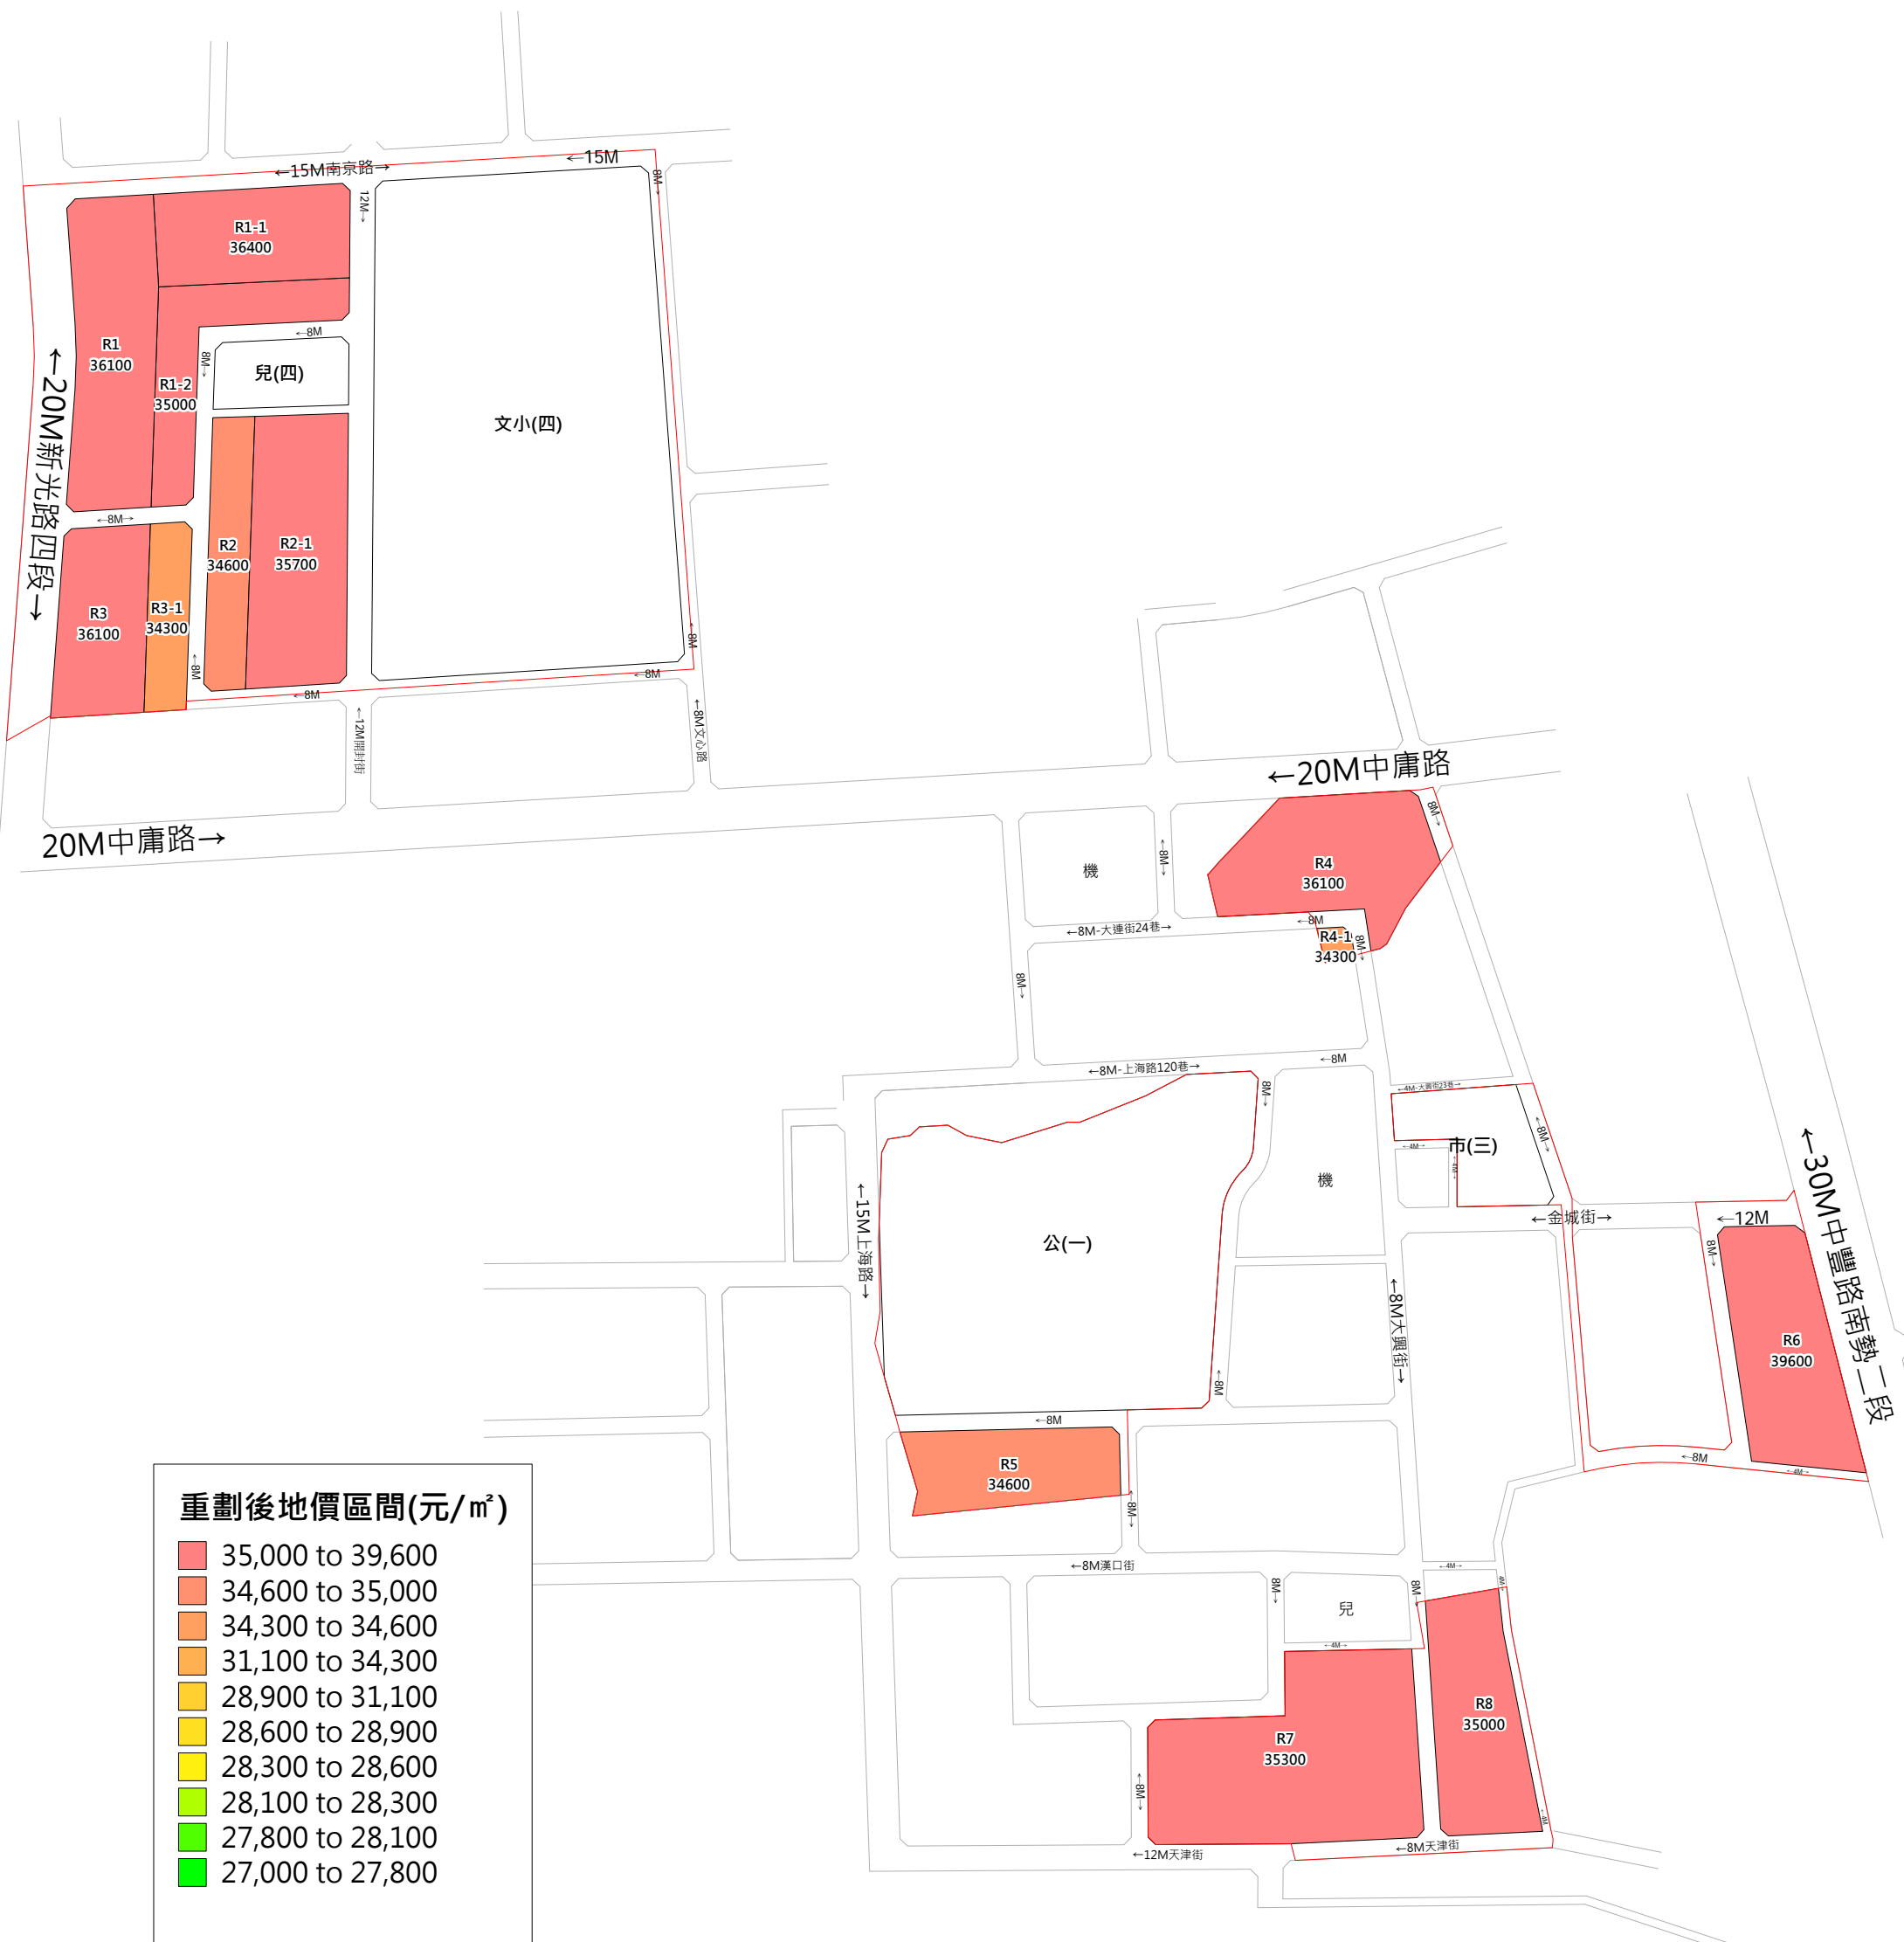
←15M南京路→
←15M
8M
12M
R1-1
36400
←8M
8M
兒(四)
R1
36100
R1-2
35000
文小(四)
←20M新光路四段→
←8M→
R2
34600
R2-1
35700
R3
36100
R3-1
34300
8M
8M
←8M
←8M
←12M開封街
←8M文心路
20M中庸路→
←20M中庸路
8M
機
8M
R4
36100
←8M
←8M-大連街24巷→
R4-1
34300
8M
8M
←8M-上海路120巷→
←8M
8M
←4M-大美街23巷→
8M
←4M→
市(三)
←15M上海路→
機
公(一)
←金城街→
←12M
8M
←30M中豐路南勢二段
←8M大興街→
R6
39600
8M
←8M
←8M
R5
34600
8M
←8M
←8M漢口街
←4M→
8M
兒
8M
←4M→
R8
35000
R7
35300
8M
←12M天津街
←8M天津街
重劃後地價區間(元/㎡)
35,000 to 39,600
34,600 to 35,000
34,300 to 34,600
31,100 to 34,300
28,900 to 31,100
28,600 to 28,900
28,300 to 28,600
28,100 to 28,300
27,800 to 28,100
27,000 to 27,800